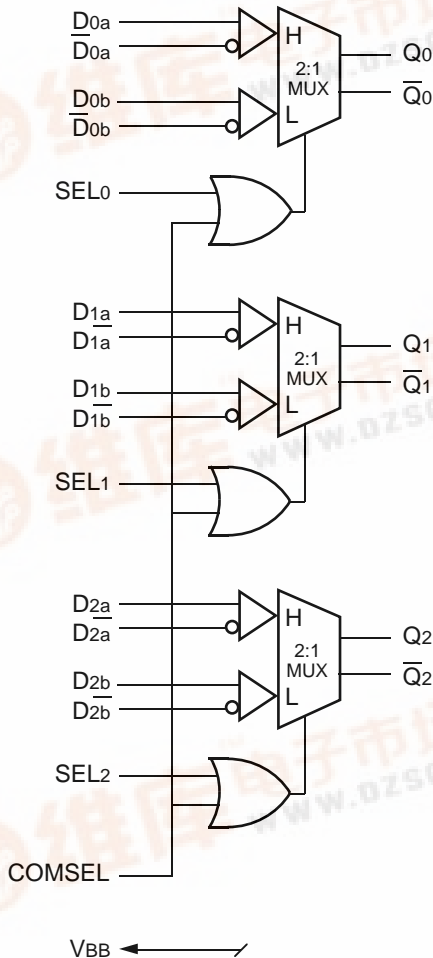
$D_{0a}$
$\overline{D_{0a}}$
H
2:1
MUX
$Q_0$
$\overline{Q_0}$
$D_{0b}$
$\overline{D_{0b}}$
L
SEL0
$D_{1a}$
$\overline{D_{1a}}$
H
2:1
MUX
$Q_1$
$\overline{Q_1}$
$D_{1b}$
$\overline{D_{1b}}$
L
SEL1
$D_{2a}$
$\overline{D_{2a}}$
H
2:1
MUX
$Q_2$
$\overline{Q_2}$
$D_{2b}$
$\overline{D_{2b}}$
L
SEL2
COMSEL
VBB
www.dzsc